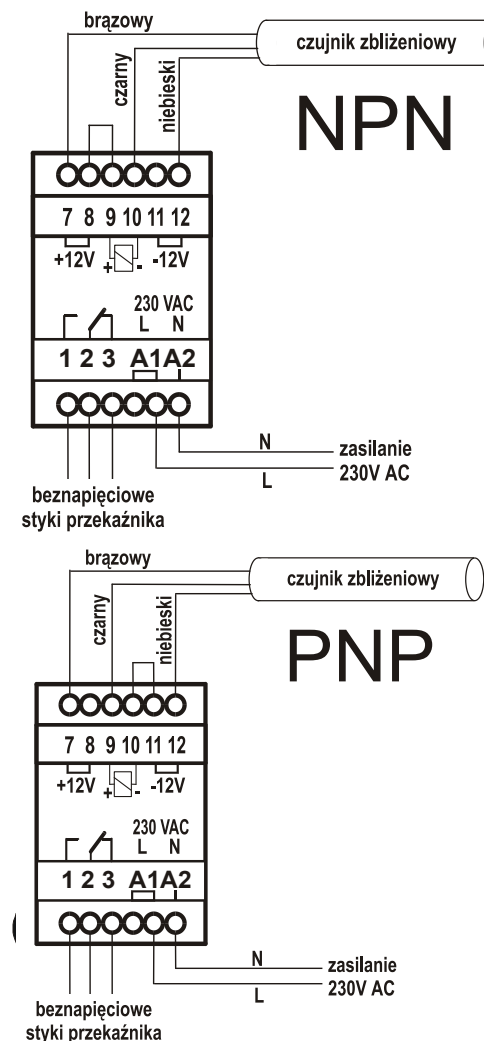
brązowy

czujnik zbliżeniowy

czarny

niebieski

NPN

7 8 9 10 11 12

+12V + - -12V

230 VAC
L N

1 2 3 A1A2

N
L

zasilanie
230V AC

beznapięciowe
styki przekaźnika

brązowy

czujnik zbliżeniowy

czarny

niebieski

PNP

7 8 9 10 11 12

+12V + - -12V

230 VAC
L N

1 2 3 A1A2

N
L

zasilanie
230V AC

beznapięciowe
styki przekaźnika